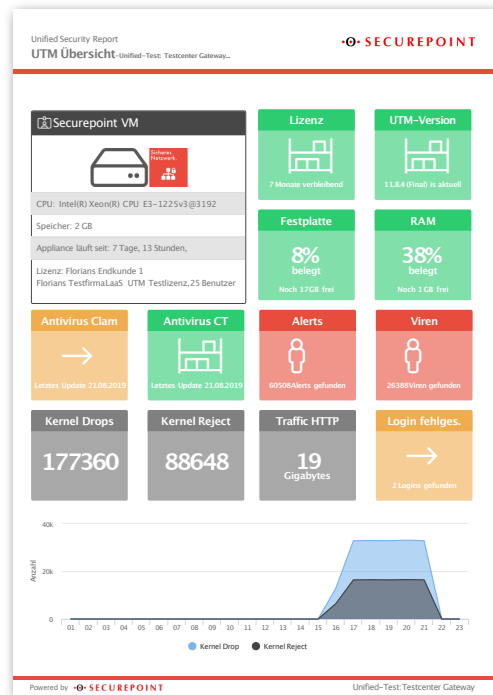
Unified Security Report

UTM Übersicht -Unified-Test: Testcenter Gateway...

SECUREPOINT

Securepoint VM

Sicheres Netzwerk.

CPU: Intel(R) Xeon(R) CPU E3-1225v3@3192

Speicher: 2 GB

Appliance läuft seit: 7 Tage, 13 Stunden,

Lizenz: Florians Endkunde 1
Florians TestfirmaLaaS UTM Testlizenz,25 Benutzer

Lizenz

7 Monate verbleibend

UTM-Version

11.8.4 (Final) is aktuell

Festplatte

8%
belegt

Noch 17GB frei

RAM

38%
belegt

Noch 1 GB frei

Antivirus Clam

Letztes Update 21.08.2019

Antivirus CT

Letztes Update 21.08.2019

Alerts

60508Alerts gefunden

Viren

26388Viren gefunden

Kernel Drops

177360

Kernel Reject

88648

Traffic HTTP

19
Gigabytes

Login fehlges.

2 Logins gefunden

40k

20k

0

Anzahl

01 02 03 04 05 06 07 08 09 10 11 12 13 14 15 16 17 18 19 20 21 22 23

Kernel Drop

Kernel Reject

Powered by SECUREPOINT

Unified-Test: Testcenter Gateway